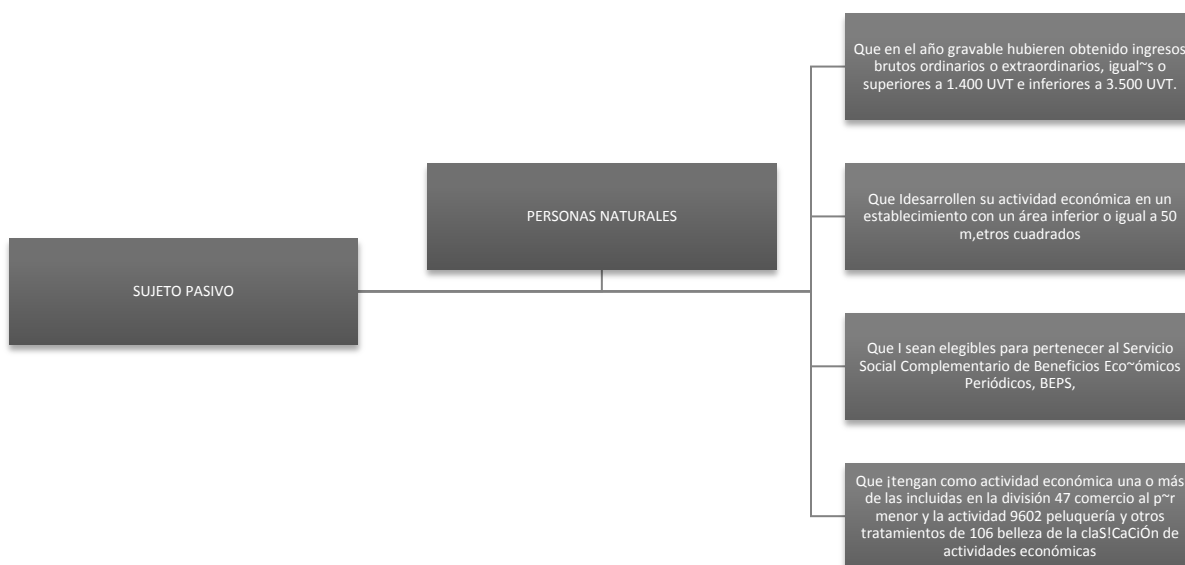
SUJETO PASIVO

PERSONAS NATURALES

Que en el año gravable hubieren obtenido ingresos brutos ordinarios o extraordinarios, igual~s o superiores a 1.400 UVT e inferiores a 3.500 UVT.

Que Idesarrollen su actividad económica en un establecimiento con un área inferior o igual a 50 m,etros cuadrados

Que I sean elegibles para pertenecer al Servicio Social Complementario de Beneficios Eco~ómicos Periódicos, BEPS,

Que ¡tengan como actividad económica una o más de las incluidas en la división 47 comercio al p~r menor y la actividad 9602 peluquería y otros tratamientos de 106 belleza de la claS!CaCiÓn de actividades económicas